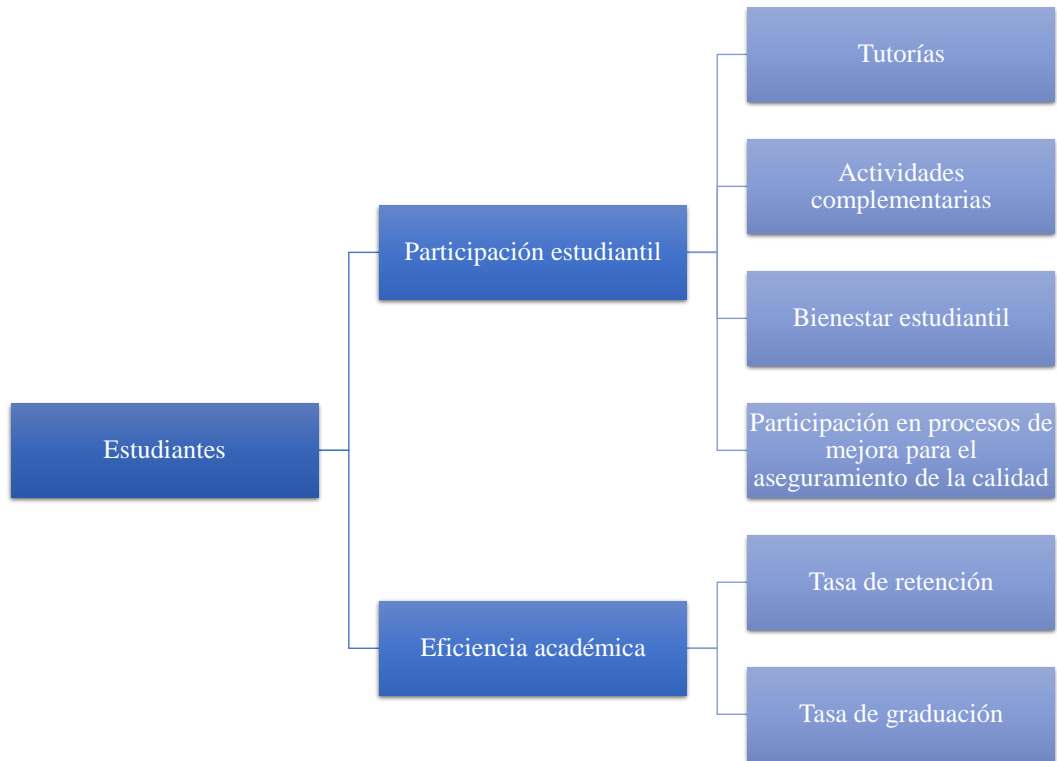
Estudiantes

Participación estudiantil

Tutorías

Actividades complementarias

Bienestar estudiantil

Participación en procesos de mejora para el aseguramiento de la calidad

Eficiencia académica

Tasa de retención

Tasa de graduación